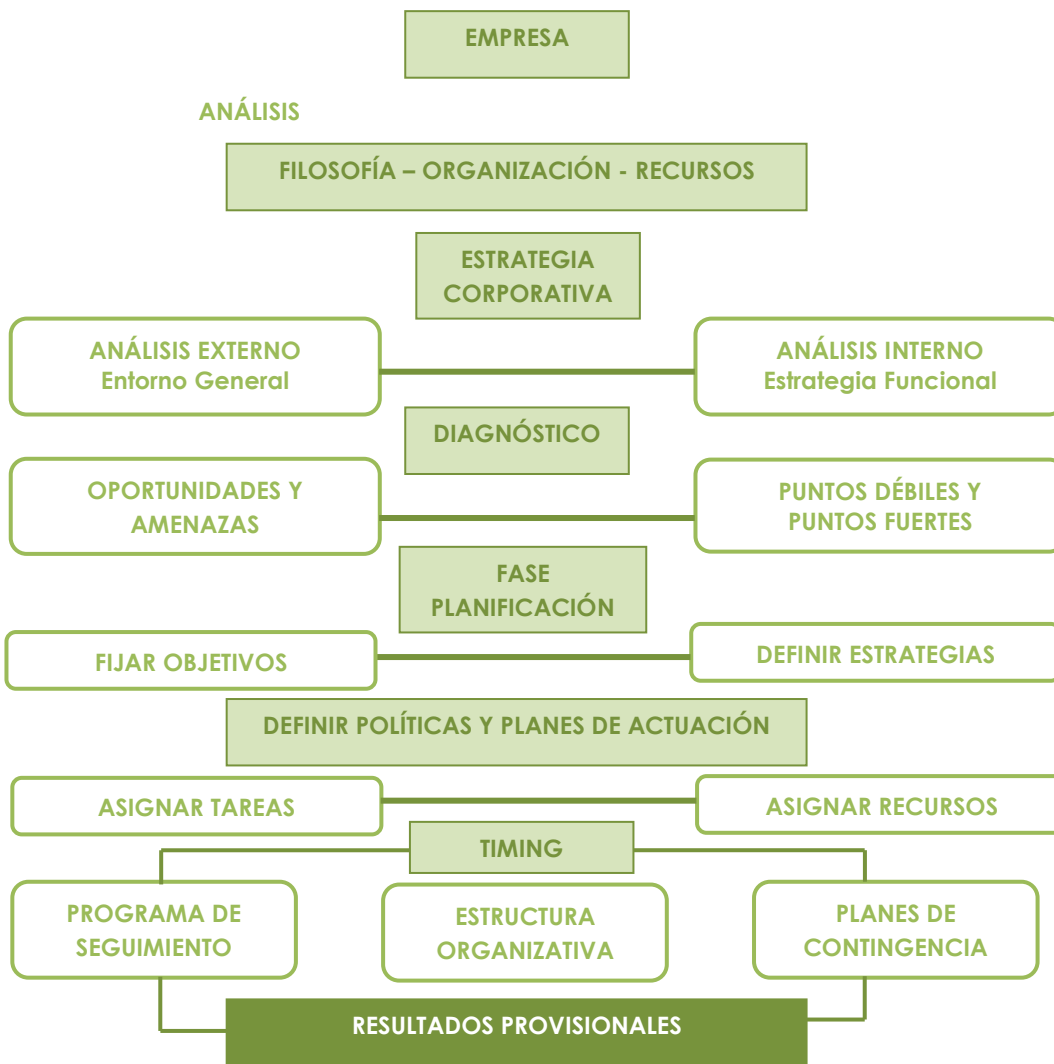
EMPRESA

ANÁLISIS

FILOSOFÍA – ORGANIZACIÓN - RECURSOS

ESTRATEGIA CORPORATIVA

ANÁLISIS EXTERNO
Entorno General

ANÁLISIS INTERNO
Estrategia Funcional

DIAGNÓSTICO

OPORTUNIDADES Y AMENAZAS

PUNTOS DÉBILES Y PUNTOS FUERTES

FASE PLANIFICACIÓN

FIJAR OBJETIVOS

DEFINIR ESTRATEGIAS

DEFINIR POLÍTICAS Y PLANES DE ACTUACIÓN

ASIGNAR TAREAS

ASIGNAR RECURSOS

TIMING

PROGRAMA DE SEGUIMIENTO

ESTRUCTURA ORGANIZATIVA

PLANES DE CONTINGENCIA

RESULTADOS PROVISIONALES